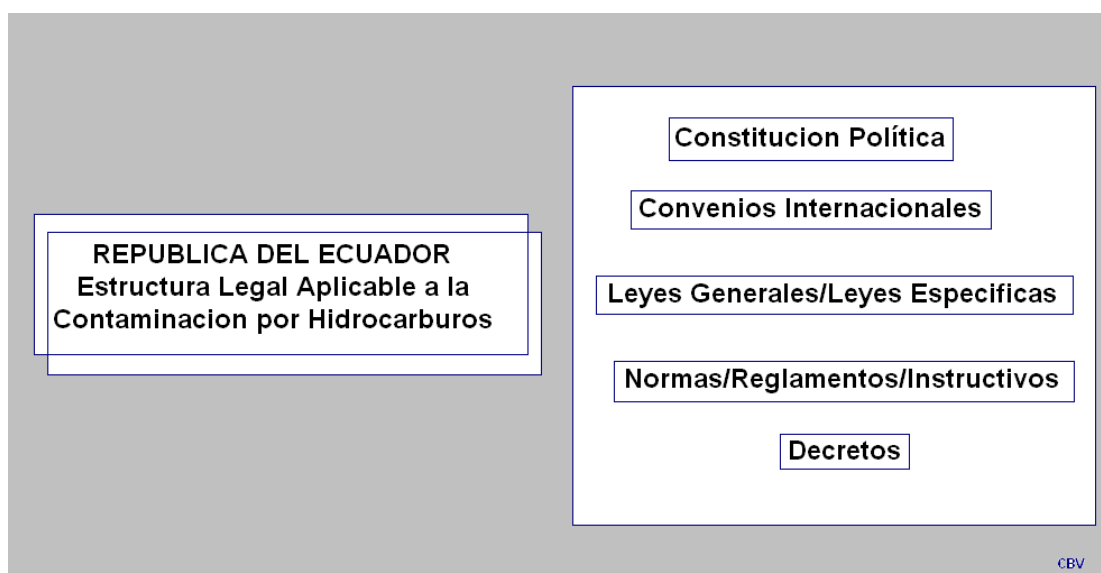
REPUBLICA DEL ECUADOR
Estructura Legal Aplicable a la Contaminacion por Hidrocarburos

Constitucion Política

Convenios Internacionales

Leyes Generales/Leyes Especificas

Normas/Reglamentos/Instructivos

Decretos

CBV